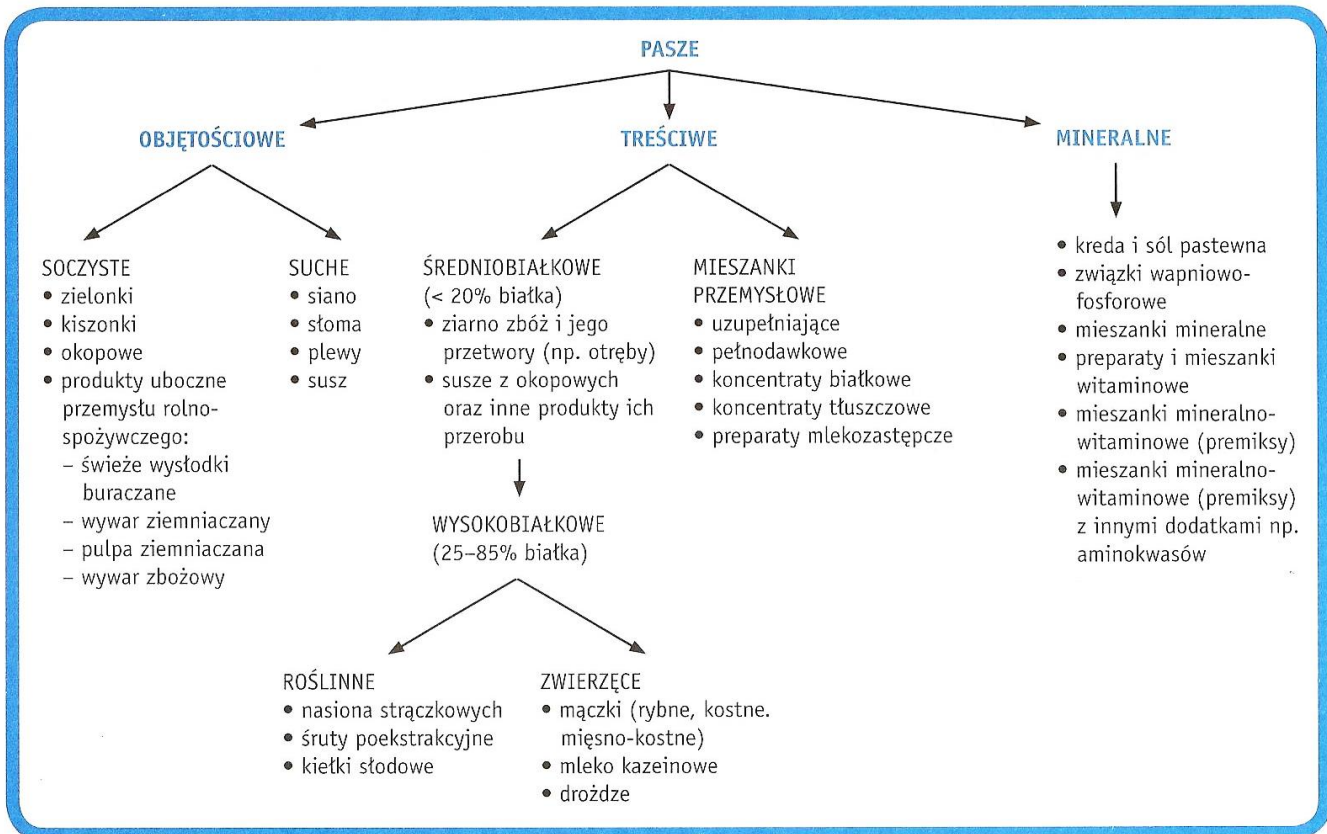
PASZE

OBJĘTOŚCIOWE

TREŚCIWE

MINERALNE

SOCZYSTE
• zielonki
• kiszonki
• okopowe
• produkty uboczne przemysłu rolno-spożywczego:
– świeże wysłodki buraczane
– wywar ziemniaczany
– pulpa ziemniaczana
– wywar zbożowy

SUCHE
• siano
• słoma
• plewy
• susz

ŚREDNIOBIAŁKOWE (< 20% białka)
• ziarno zbóż i jego przetwory (np. otręby)
• susze z okopowych oraz inne produkty ich przerobu

WYSOKOBIAŁKOWE (25–85% białka)

ROŚLINNE
• nasiona strączkowych
• śruty poekstrakcyjne
• kiełki słodowe

ZWIERZĘCE
• mączki (rybne, kostne. mięsno-kostne)
• mleko kazeinowe
• drożdże

MIESZANKI PRZEMYSŁOWE
• uzupełniające
• pełnodawkowe
• koncentraty białkowe
• koncentraty tłuszczowe
• preparaty mlekozastępcze

• kreda i sól pastewna
• związki wapniowo-fosforowe
• mieszanki mineralne
• preparaty i mieszanki witaminowe
• mieszanki mineralno-witaminowe (premiksy)
• mieszanki mineralno-witaminowe (premiksy) z innymi dodatkami np. aminokwasów